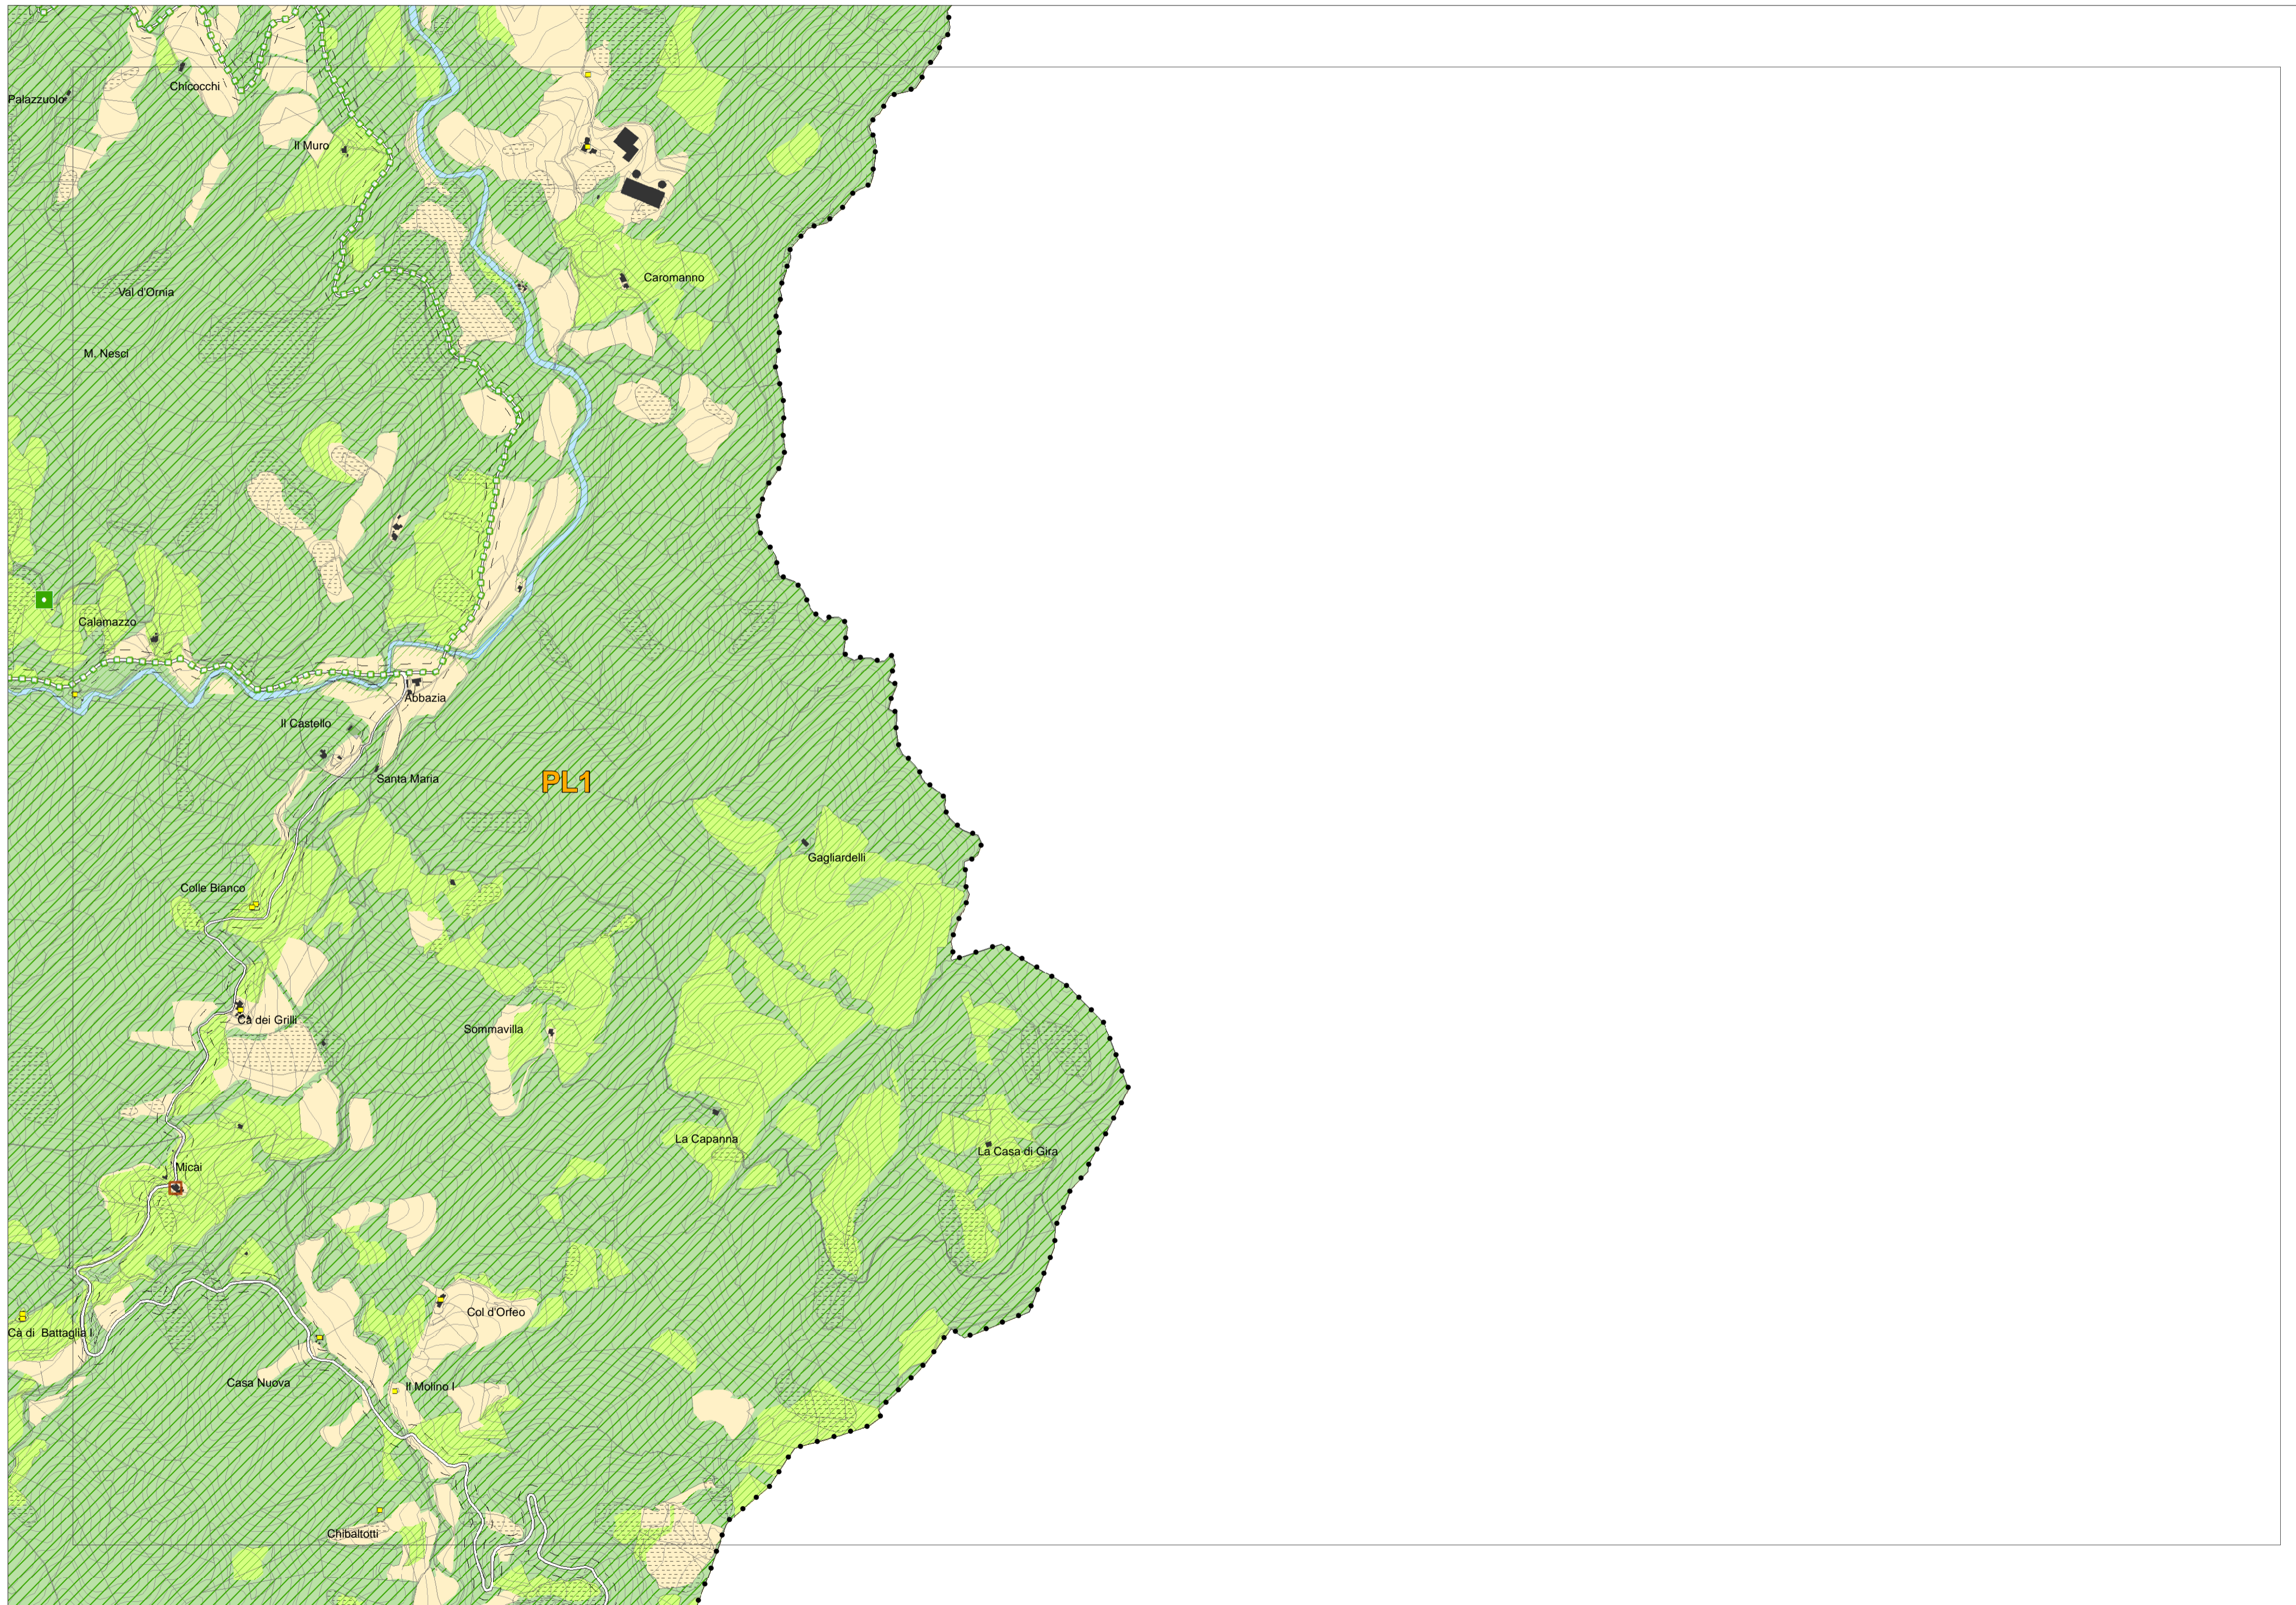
Palazzuolo
Chicocchi
Il Muro
Caromanno
Val d'Ornia
M. Nesci
Calamazzo
Abbazia
Il Castello
Santa Maria
PL1
Gagliardelli
Colle Bianco
Cà dei Grilli
Sommavilla
La Capanna
La Casa di Gira
Micai
Col d'Orfeo
Cà di Battaglia I
Casa Nuova
Il Molino I
Chibaltotti